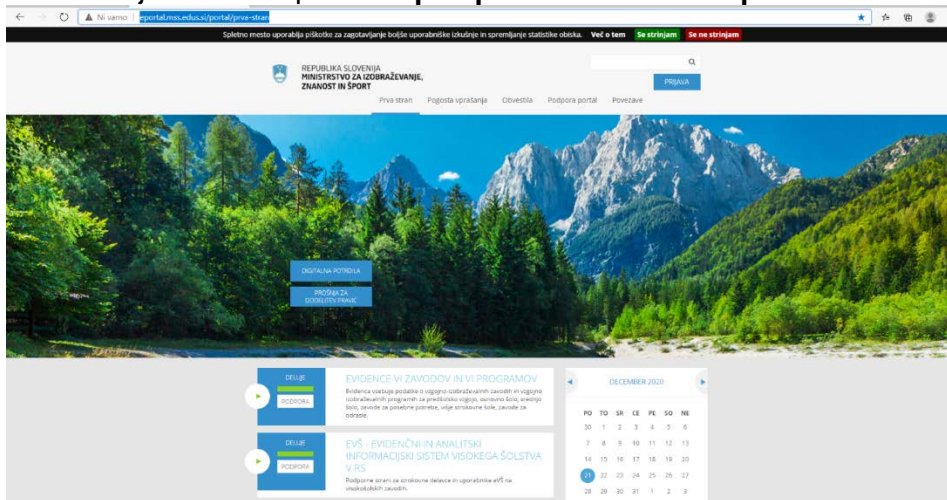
Ni varno | eportal.mss.edus.si/portal/prva-stran

Spletno mesto uporablja piškotke za zagotavljanje boljše uporabniške izkušnje in spremljanje statistike obiska. Več o tem Se strinjam Se ne strinjam

REPUBLIKA SLOVENIJA
MINISTRSTVO ZA IZOBRAŽEVANJE, ZNANOST IN ŠPORT

PRIJAVA

Prva stran Pogosta vprašanja Obvestila Podpora portal Povezave

DIGITALNA POTRDILA

PROŠNJA ZA DODELITEV PRAVIC

DELUJE
PODPORA

EVIDENCE VI ZAVODOV IN VI PROGRAMOV

Evidenca vsebuje podatke o vzgojno-izobraževalnih zavodih in vzgojno izobraževalnih programih za predšolsko vzgojo, osnovno šolo, srednjo šolo, zavode za posebne potrebe, višje strokovne šole, zavode za odrasle.

DELUJE
PODPORA

EVŠ - EVIDENČNI IN ANALITSKI INFORMACIJSKI SISTEM VISOKEGA ŠOLSTVA V RS

Podporna stran za strokovne delavce in uporabnike eVŠ na visokošolskih zavodih.

DECEMBER 2020

| PO | TO | SR | ČE | PE | SO | NE |
|---|---|---|---|---|---|---|
| 30 | 1 | 2 | 3 | 4 | 5 | 6 |
| 7 | 8 | 9 | 10 | 11 | 12 | 13 |
| 14 | 15 | 16 | 17 | 18 | 19 | 20 |
| 21 | 22 | 23 | 24 | 25 | 26 | 27 |
| 28 | 29 | 30 | 31 | 1 | 2 | 3 |